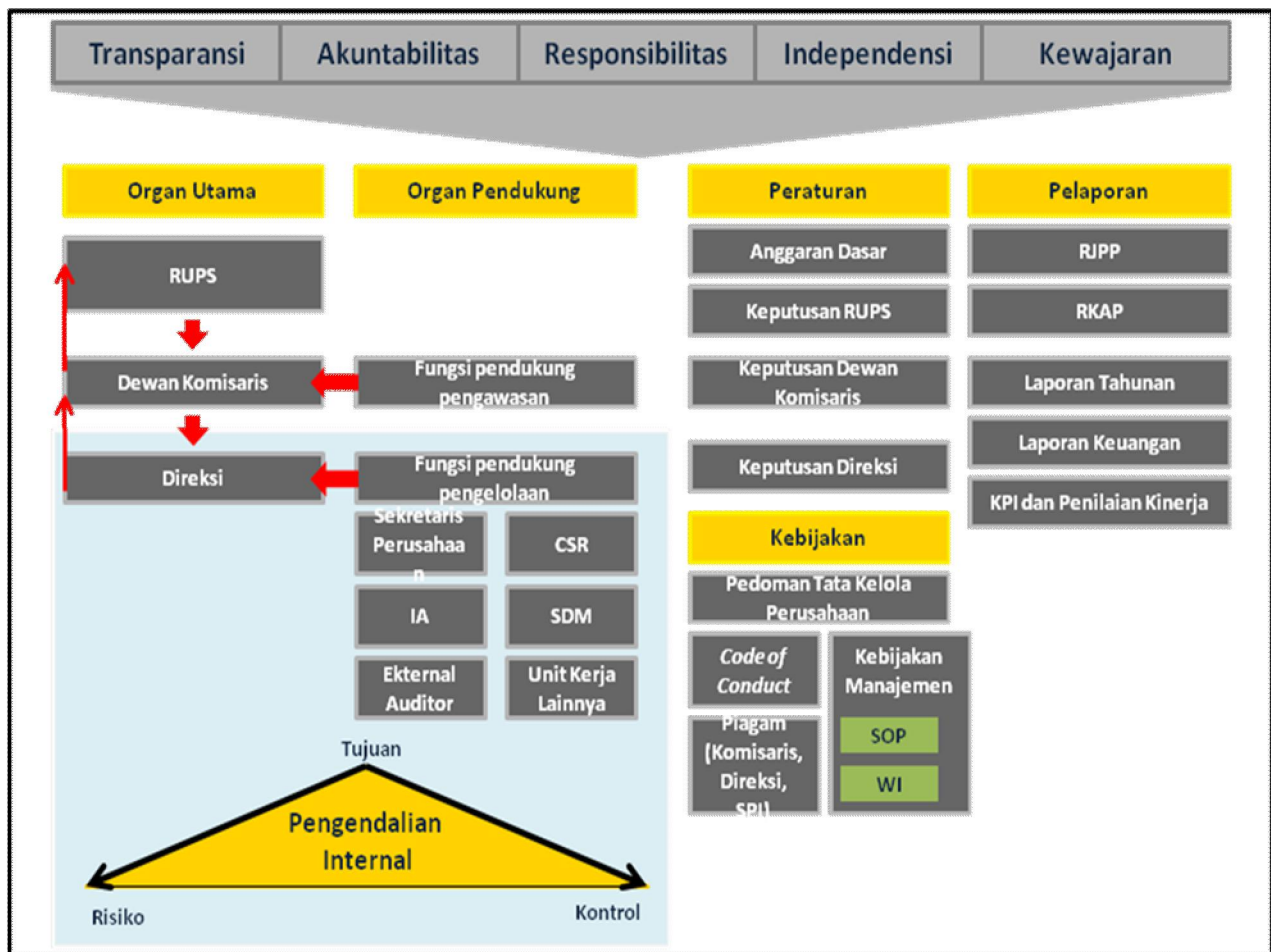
Transparansi | Akuntabilitas | Responsibilitas | Independensi | Kewajaran

Organ Utama

RUPS

Dewan Komisaris

Direksi

Organ Pendukung

Fungsi pendukung pengawasan

Fungsi pendukung pengelolaan

Sekretaris Perusahaa n

CSR

IA

SDM

Ekternal Auditor

Unit Kerja Lainnya

Tujuan

Pengendalian Internal

Risiko

Kontrol

Peraturan

Anggaran Dasar

Keputusan RUPS

Keputusan Dewan Komisaris

Keputusan Direksi

Kebijakan

Pedoman Tata Kelola Perusahaan

Code of Conduct

Piagam (Komisaris, Direksi, SPI)

Kebijakan Manajemen

SOP

WI

Pelaporan

RJPP

RKAP

Laporan Tahunan

Laporan Keuangan

KPI dan Penilaian Kinerja